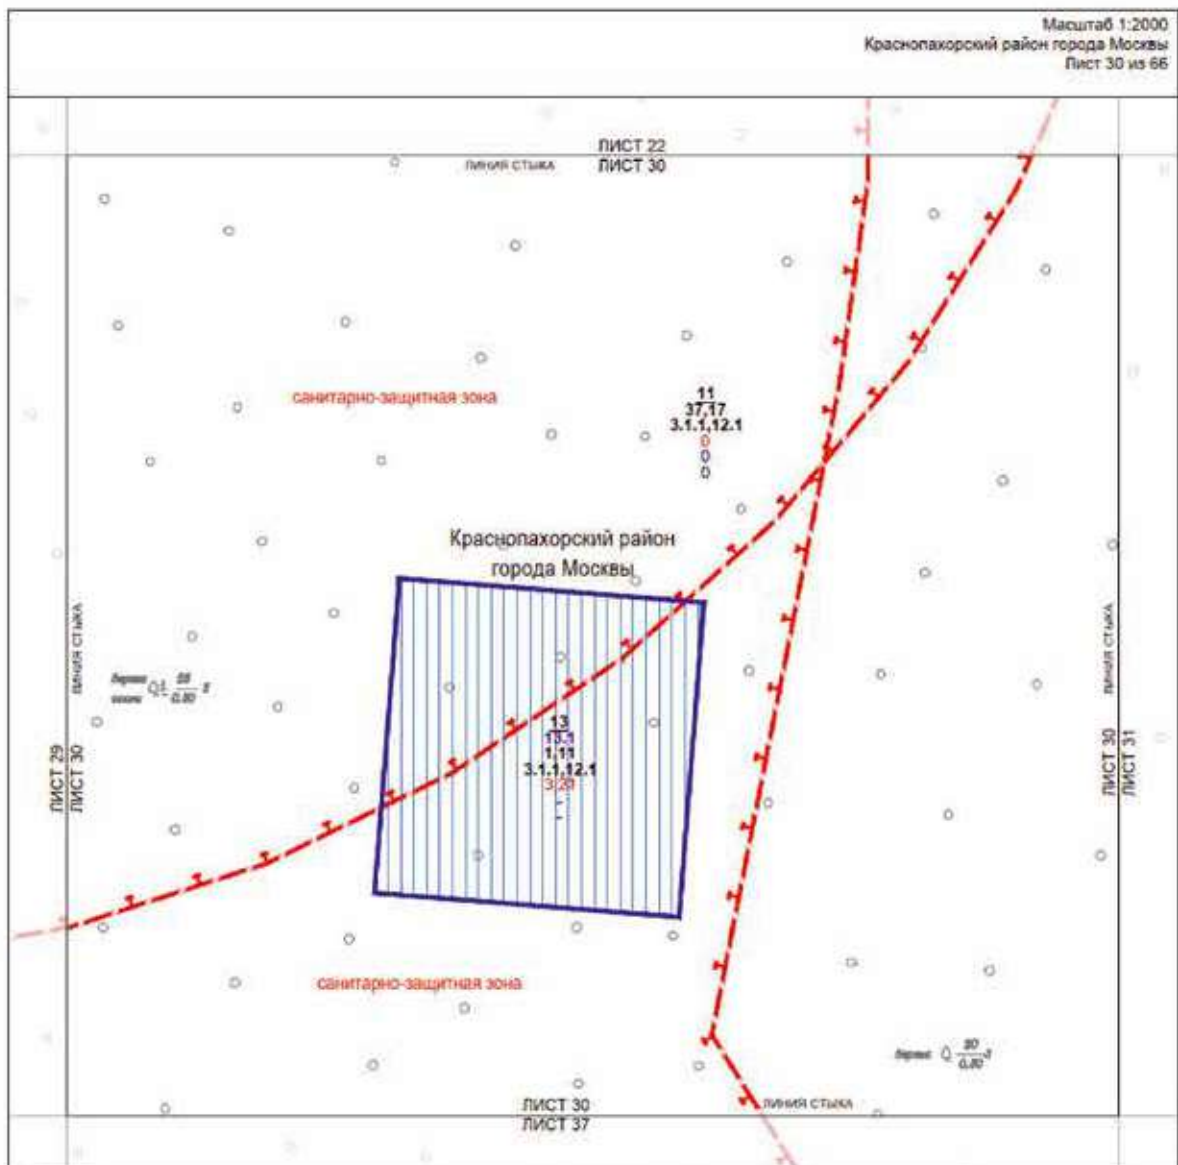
Масштаб 1:2000
Краснопахорский район города Москвы
Лист 30 из 66

ЛИСТ 22
ЛИСТ 30
линия стыка

санитарно-защитная зона

11
37,17
3.1.1,12.1
0
0
0

Краснопахорский район
города Москвы

линия стыка

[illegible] $Q\frac{25}{0.80}$ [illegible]

13
13.1
1,11
3.1.1,12.1
3,20

ЛИСТ 29
ЛИСТ 30

ЛИСТ 30
ЛИСТ 31

линия стыка

санитарно-защитная зона

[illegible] $Q\frac{20}{0.80}$ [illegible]

ЛИСТ 30
ЛИСТ 37
линия стыка